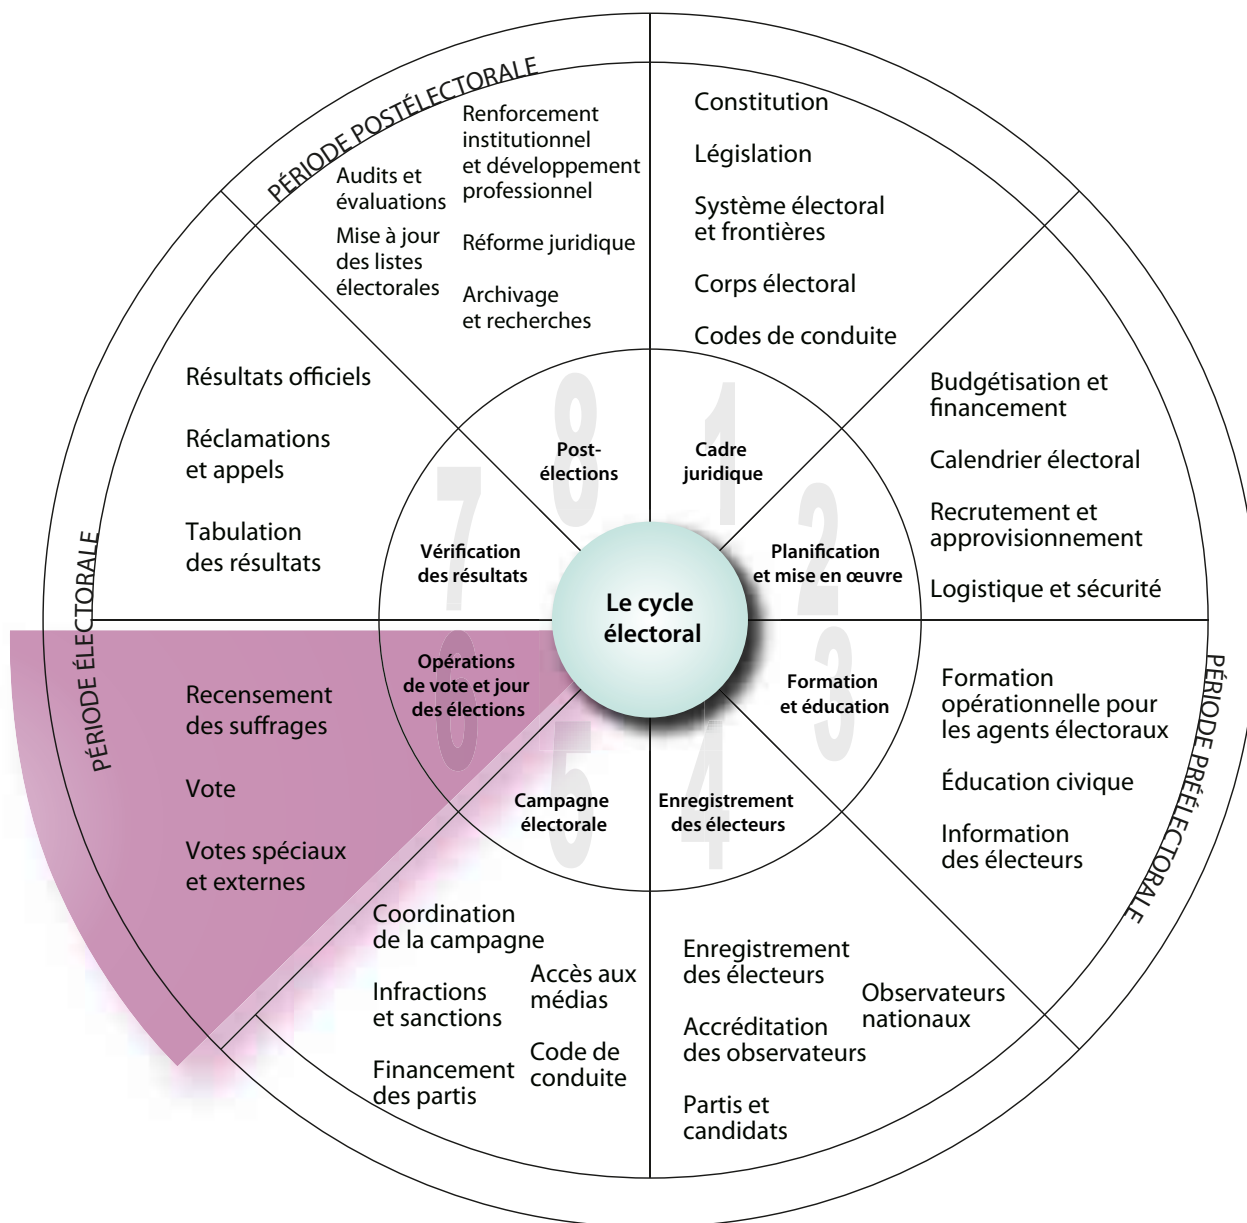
PÉRIODE POSTÉLECTORALE

Audits et évaluations

Mise à jour des listes électorales

Renforcement institutionnel et développement professionnel

Réforme juridique

Archivage et recherches

Constitution

Législation

Système électoral et frontières

Corps électoral

Codes de conduite

Budgétisation et financement

Calendrier électoral

Recrutement et approvisionnement

Logistique et sécurité

PÉRIODE PRÉÉLECTORALE

Formation opérationnelle pour les agents électoraux

Éducation civique

Information des électeurs

Enregistrement des électeurs

Accréditation des observateurs

Observateurs nationaux

Partis et candidats

Coordination de la campagne

Infractions et sanctions

Accès aux médias

Financement des partis

Code de conduite

PÉRIODE ÉLECTORALE

Recensement des suffrages

Vote

Votes spéciaux et externes

Résultats officiels

Réclamations et appels

Tabulation des résultats

1 Cadre juridique

2 Planification et mise en œuvre

3 Formation et éducation

4 Enregistrement des électeurs

5 Campagne électorale

6 Opérations de vote et jour des élections

7 Vérification des résultats

8 Post-élections

Le cycle électoral